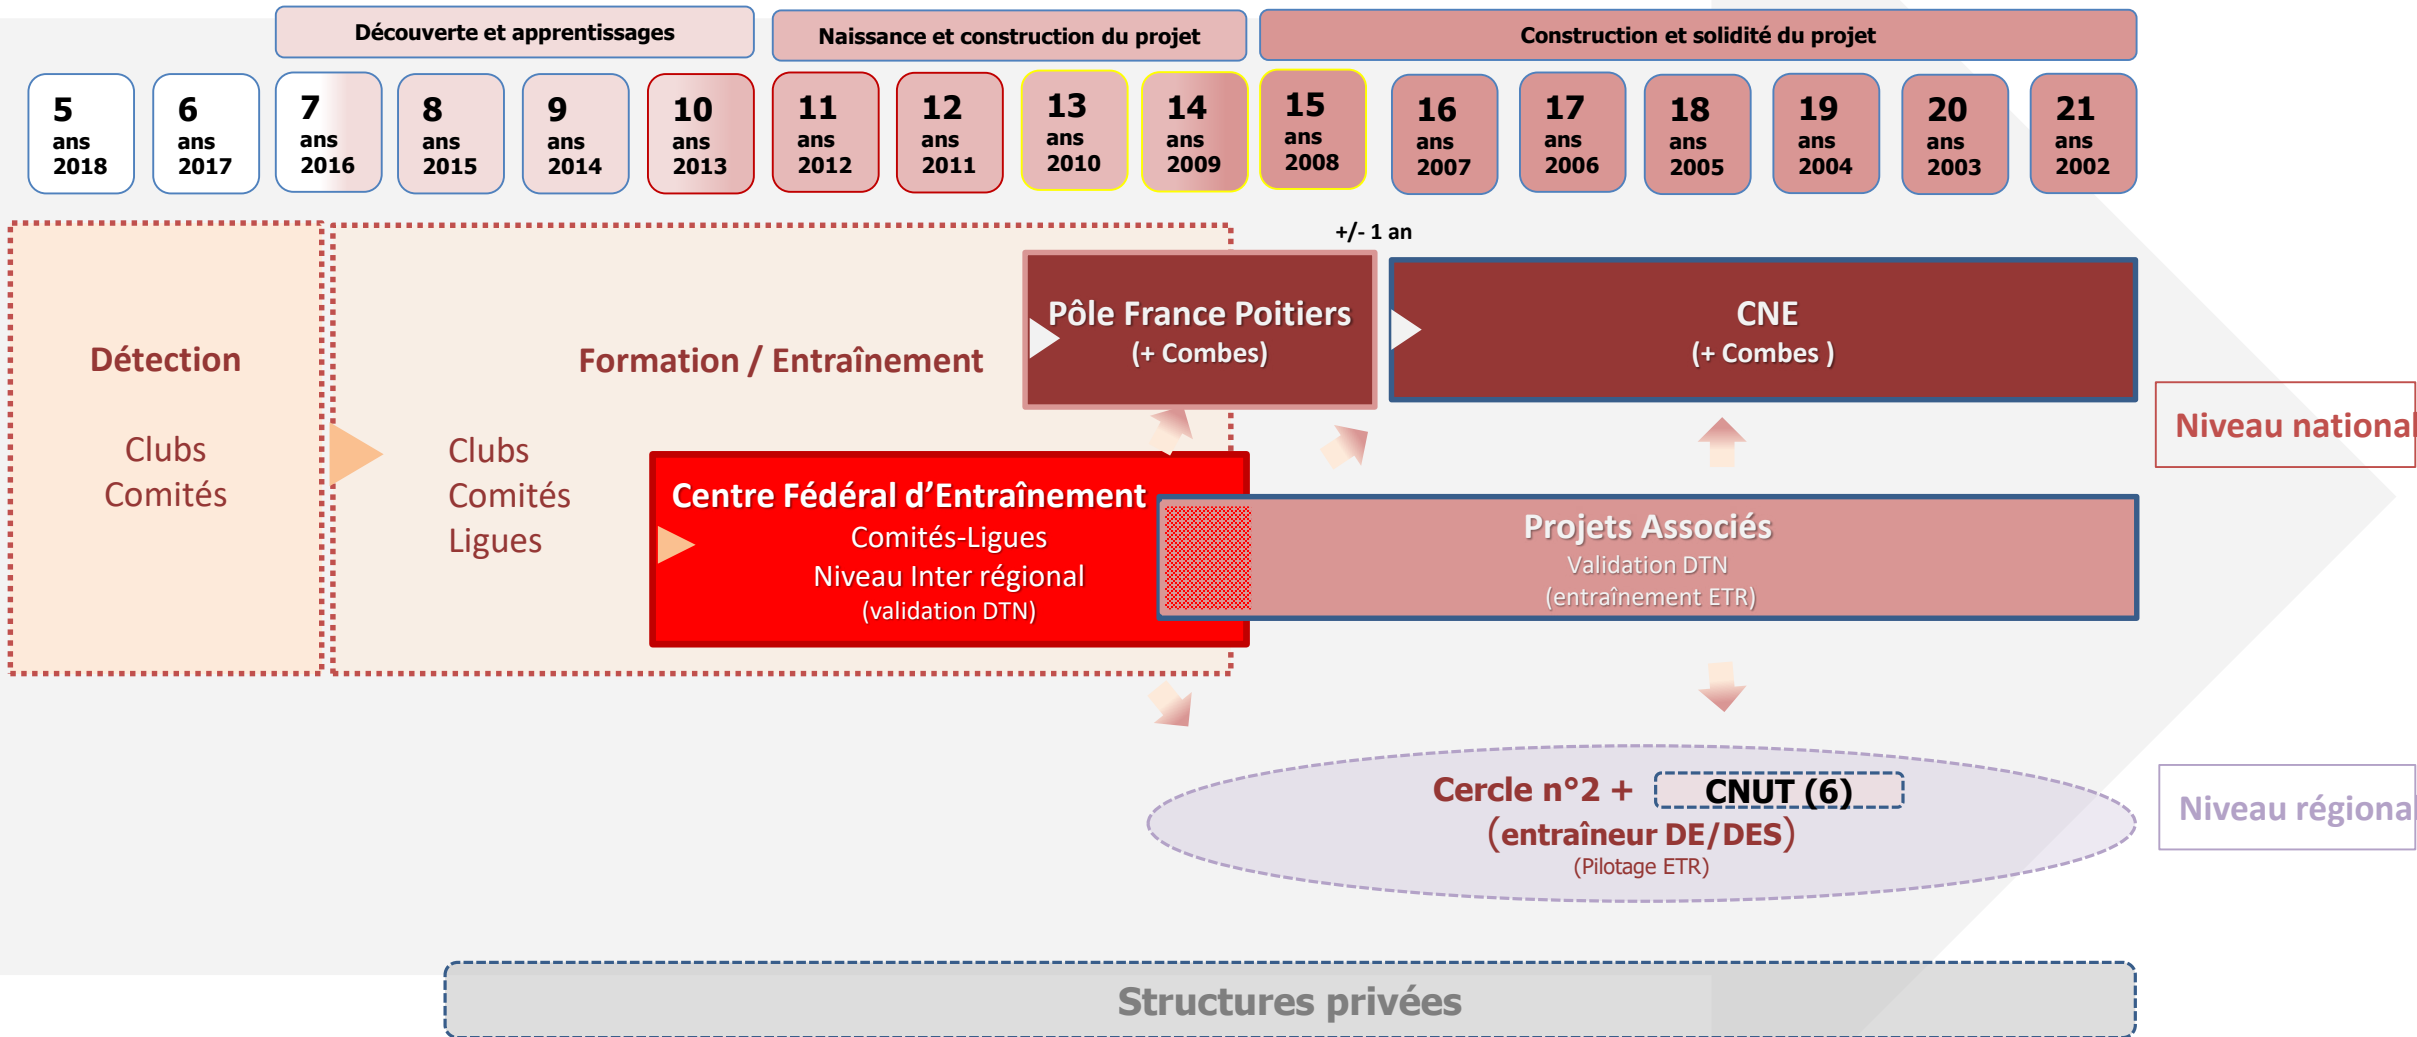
Découverte et apprentissages

Naissance et construction du projet

Construction et solidité du projet

5 ans 2018

6 ans 2017

7 ans 2016

8 ans 2015

9 ans 2014

10 ans 2013

11 ans 2012

12 ans 2011

13 ans 2010

14 ans 2009

15 ans 2008

16 ans 2007

17 ans 2006

18 ans 2005

19 ans 2004

20 ans 2003

21 ans 2002

+/- 1 an

Détection

Clubs
Comités

Formation / Entraînement

Clubs
Comités
Ligues

Pôle France Poitiers
(+ Combes)

CNE
(+ Combes )

Niveau national

Centre Fédéral d'Entraînement
Comités-Ligues
Niveau Inter régional
(validation DTN)

Projets Associés
Validation DTN
(entraînement ETR)

Cercle n°2 + CNUT (6)
(entraîneur DE/DES)
(Pilotage ETR)

Niveau régiona

Structures privées